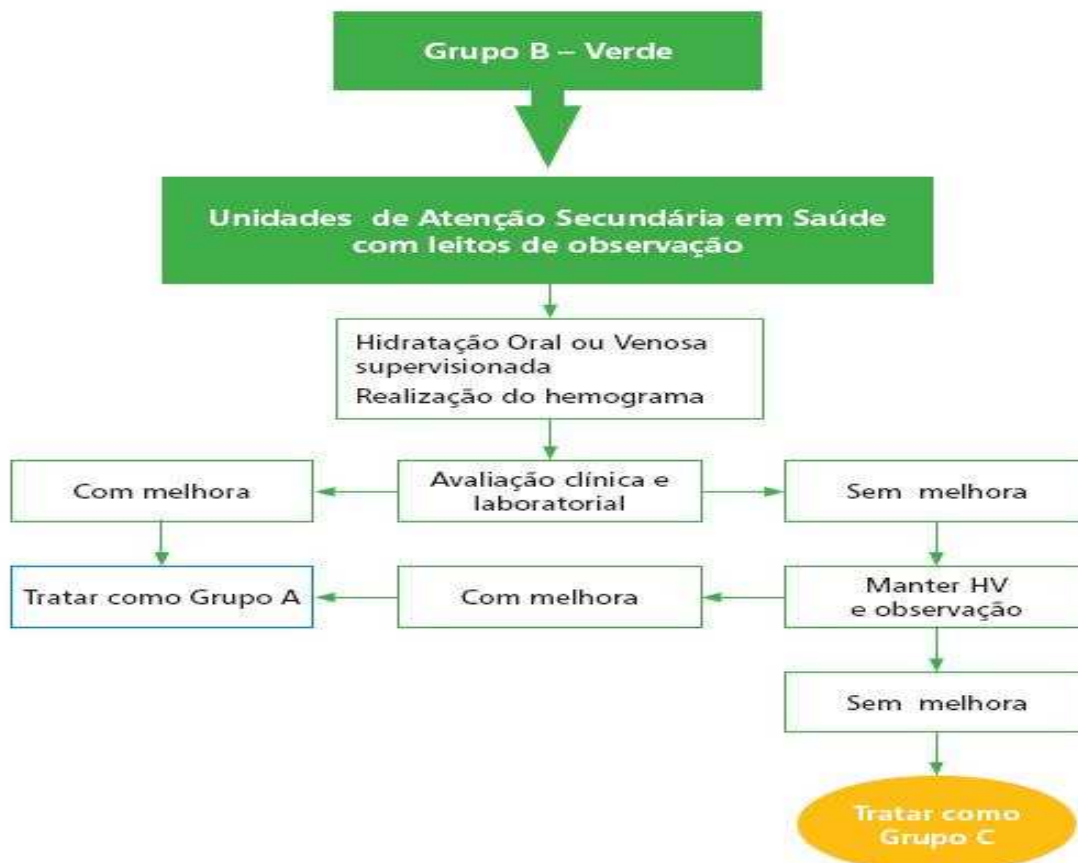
Grupo B – Verde

Unidades de Atenção Secundária em Saúde com leitos de observação

Hidratação Oral ou Venosa supervisionada
Realização do hemograma

Com melhora

Avaliação clínica e laboratorial

Sem melhora

Tratar como Grupo A

Com melhora

Manter HV e observação

Sem melhora

Tratar como Grupo C